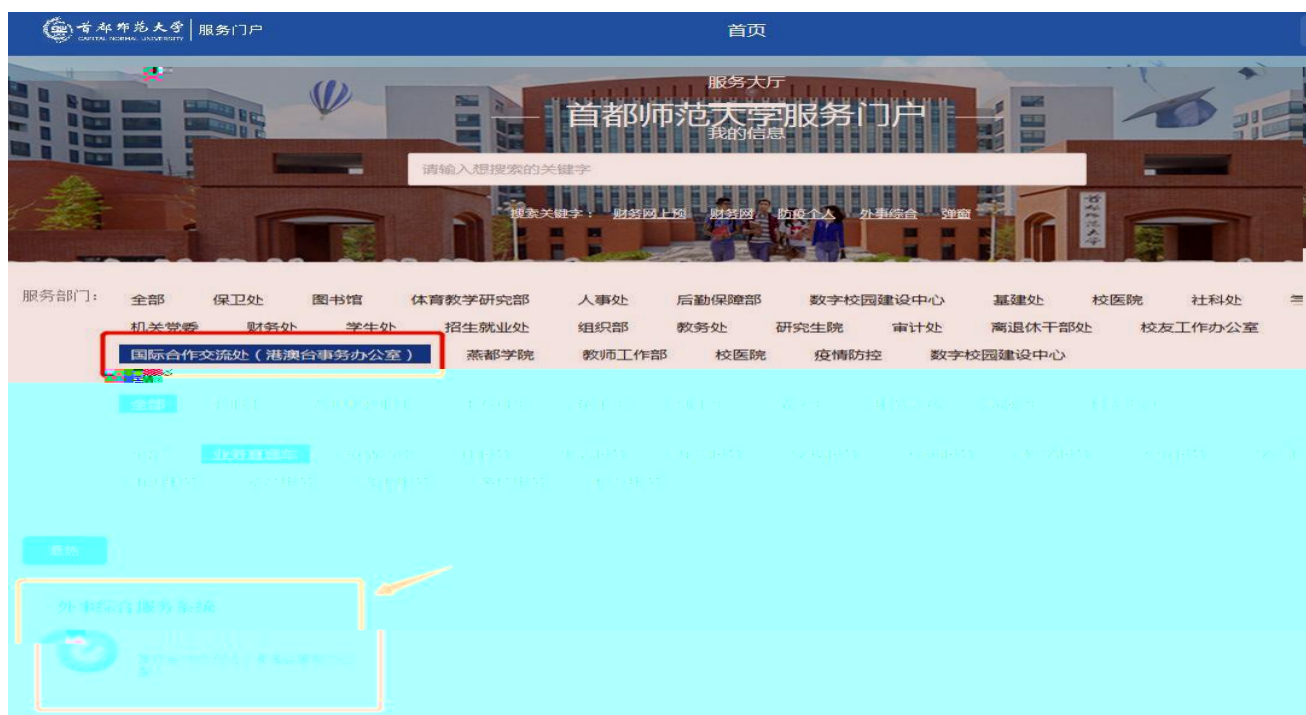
首都师范大学 CAPITAL NORMAL UNIVERSITY | 服务门户

首页

服务大厅

首都师范大学服务门户

我的信息

请输入想搜索的关键字

搜索关键字： 财务网上预 财务网 防疫个人 外事综合 弹窗

服务部门： 全部 保卫处 图书馆 体育教学研究部 人事处 后勤保障部 数字校园建设中心 基建处 校医院 社科处

机关党委 财务处 学生处 招生就业处 组织部 教务处 研究生院 审计处 离退休干部处 校友工作办公室

国际合作交流处（港澳台事务办公室） 燕都学院 教师工作部 校医院 疫情防控 数字校园建设中心

全部

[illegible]

外事综合服务系统

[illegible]